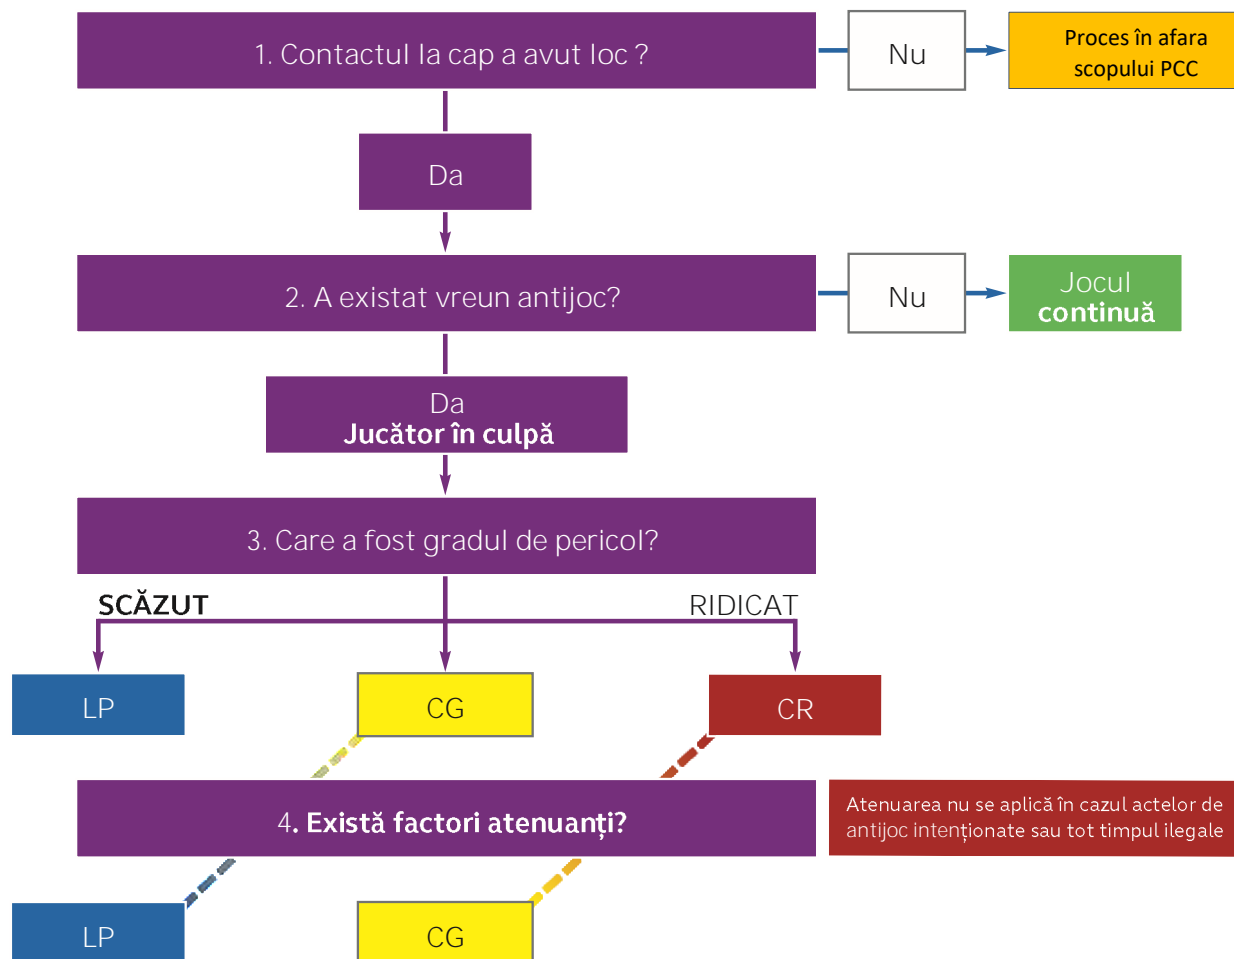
1. Contactul la cap a avut loc ?

Nu

Proces în afara scopului PCC

Da

2. A existat vreun antijoc?

Nu

Jocul continuă

Da
Jucător în culpă

3. Care a fost gradul de pericol?

SCĂZUT

RIDICAT

LP

CG

CR

4. Există factori atenuanți?

Atenuarea nu se aplică în cazul actelor de antijoc intenționate sau tot timpul ilegale

LP

CG